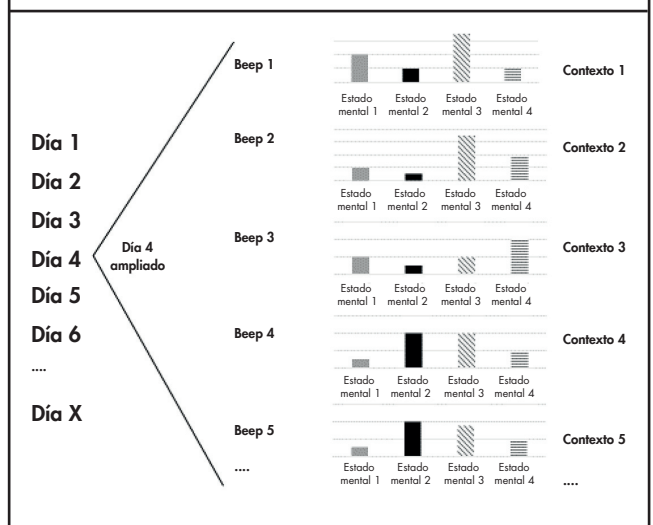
Día 1
Día 2
Día 3
Día 4
Día 5
Día 6
....
Día X

Día 4 ampliado

Beep 1
Estado mental 1 Estado mental 2 Estado mental 3 Estado mental 4
Contexto 1

Beep 2
Estado mental 1 Estado mental 2 Estado mental 3 Estado mental 4
Contexto 2

Beep 3
Estado mental 1 Estado mental 2 Estado mental 3 Estado mental 4
Contexto 3

Beep 4
Estado mental 1 Estado mental 2 Estado mental 3 Estado mental 4
Contexto 4

Beep 5
Estado mental 1 Estado mental 2 Estado mental 3 Estado mental 4
Contexto 5

....
....